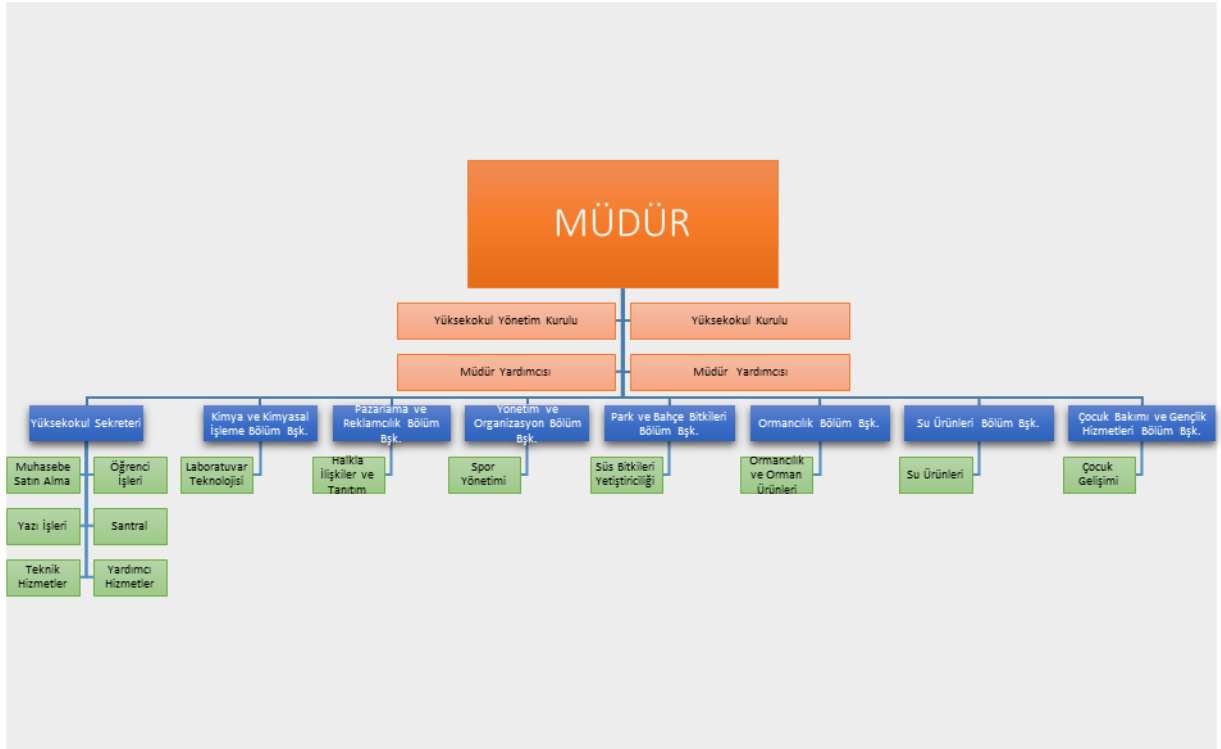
MÜDÜR

Yüksekokul Yönetim Kurulu

Yüksekokul Kurulu

Müdür Yardımcısı

Müdür Yardımcısı

Yüksekokul Sekreteri

Muhasebe Satın Alma

Öğrenci İşleri

Yazı İşleri

Santral

Teknik Hizmetler

Yardımcı Hizmetler

Kimya ve Kimyasal İşleme Bölüm Bşk.

Laboratuvar Teknolojisi

Pazarlama ve Reklamcılık Bölüm Bşk.

Halkla İlişkiler ve Tanıtım

Yönetim ve Organizasyon Bölüm Bşk.

Spor Yönetimi

Park ve Bahçe Bitkileri Bölüm Bşk.

Süs Bitkileri Yetiştiriciliği

Ormancılık Bölüm Bşk.

Ormancılık ve Orman Ürünleri

Su Ürünleri Bölüm Bşk.

Su Ürünleri

Çocuk Bakımı ve Gençlik Hizmetleri Bölüm Bşk.

Çocuk Gelişimi